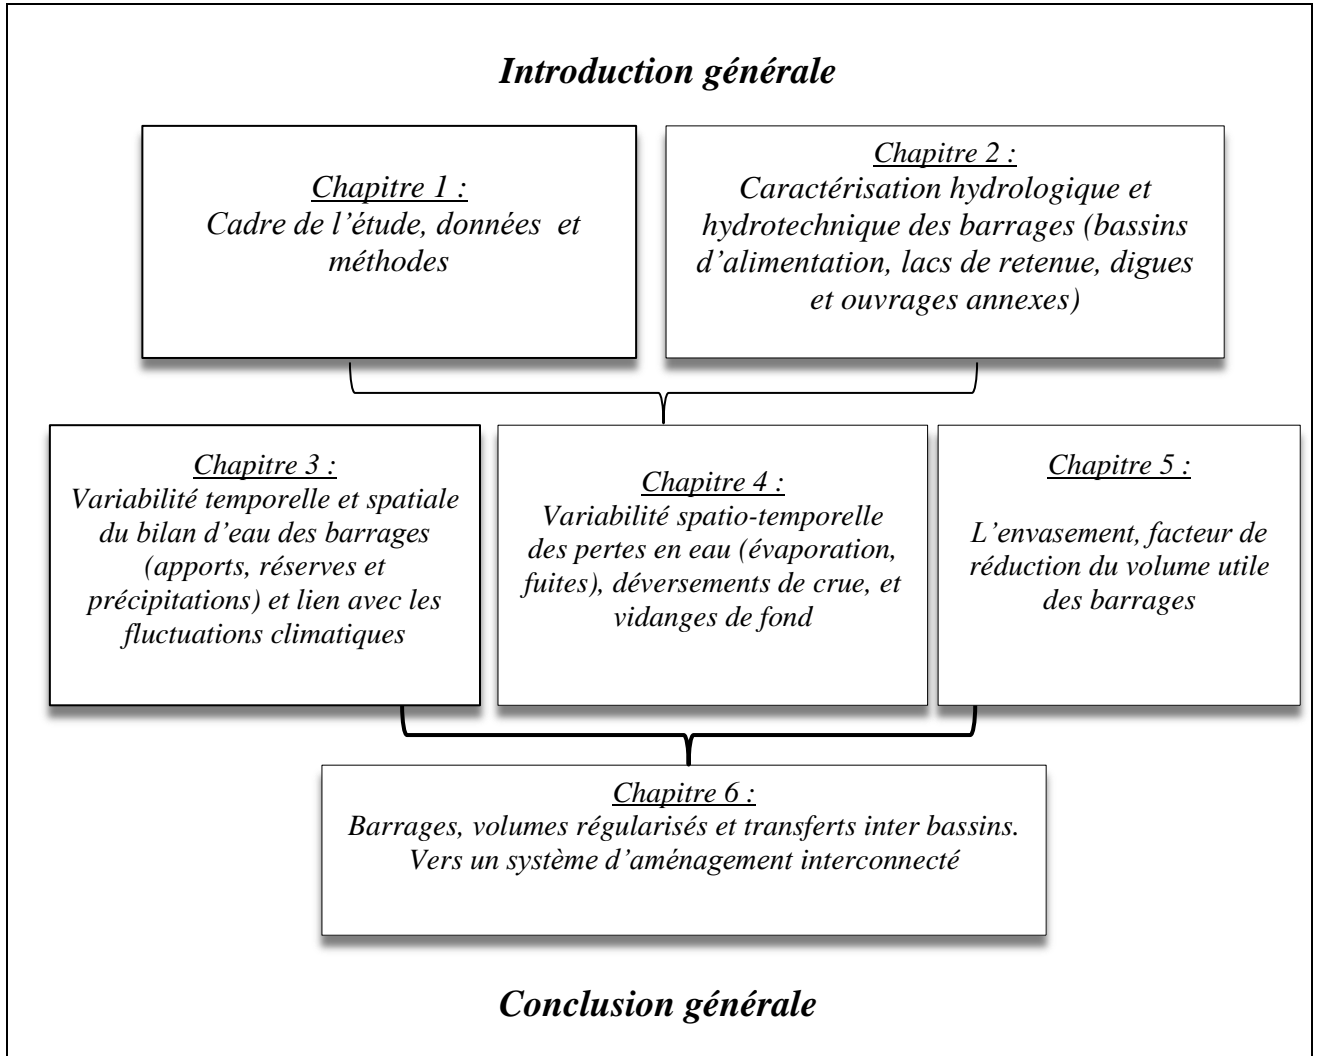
Introduction générale

Chapitre 1 :
Cadre de l'étude, données et méthodes

Chapitre 2 :
Caractérisation hydrologique et hydrotechnique des barrages (bassins d'alimentation, lacs de retenue, digues et ouvrages annexes)

Chapitre 3 :
Variabilité temporelle et spatiale du bilan d'eau des barrages (apports, réserves et précipitations) et lien avec les fluctuations climatiques

Chapitre 4 :
Variabilité spatio-temporelle des pertes en eau (évaporation, fuites), déversements de crue, et vidanges de fond

Chapitre 5 :
L'envasement, facteur de réduction du volume utile des barrages

Chapitre 6 :
Barrages, volumes régularisés et transferts inter bassins. Vers un système d'aménagement interconnecté

Conclusion générale